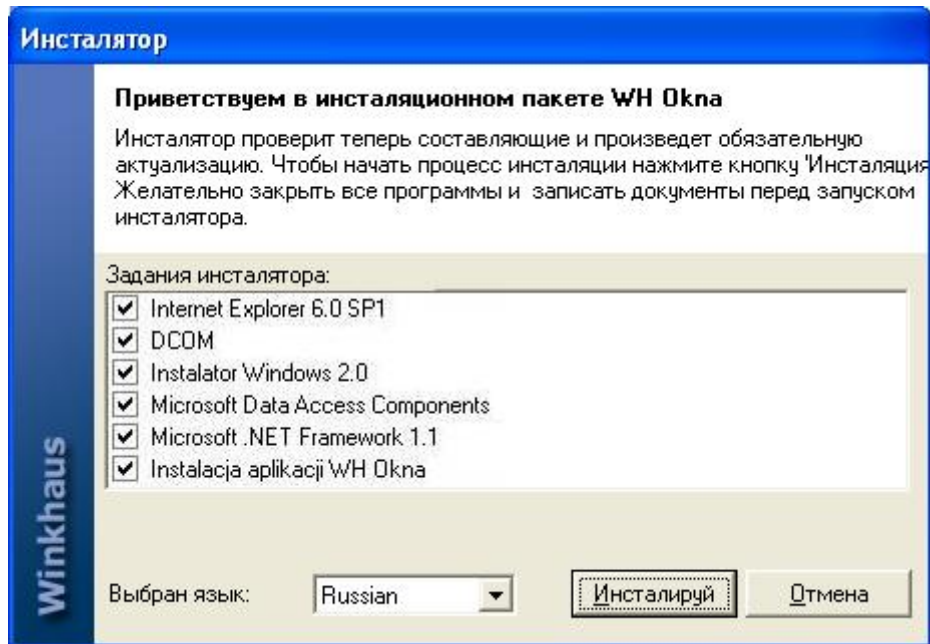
Инсталятор

Приветствуем в инсталяционном пакете WH Okna

Инсталятор проверит теперь составляющие и произведет обязательную актуализацию. Чтобы начать процесс инсталяции нажмите кнопку 'Инсталяция Желательно закрыть все программы и записать документы перед запуском инсталятора.

Задания инсталятора:

Internet Explorer 6.0 SP1
DCOM
Instalator Windows 2.0
Microsoft Data Access Components
Microsoft .NET Framework 1.1
Instalacja aplikacji WH Okna

Winkhaus

Выбран язык: Russian

Инсталируй

Отмена